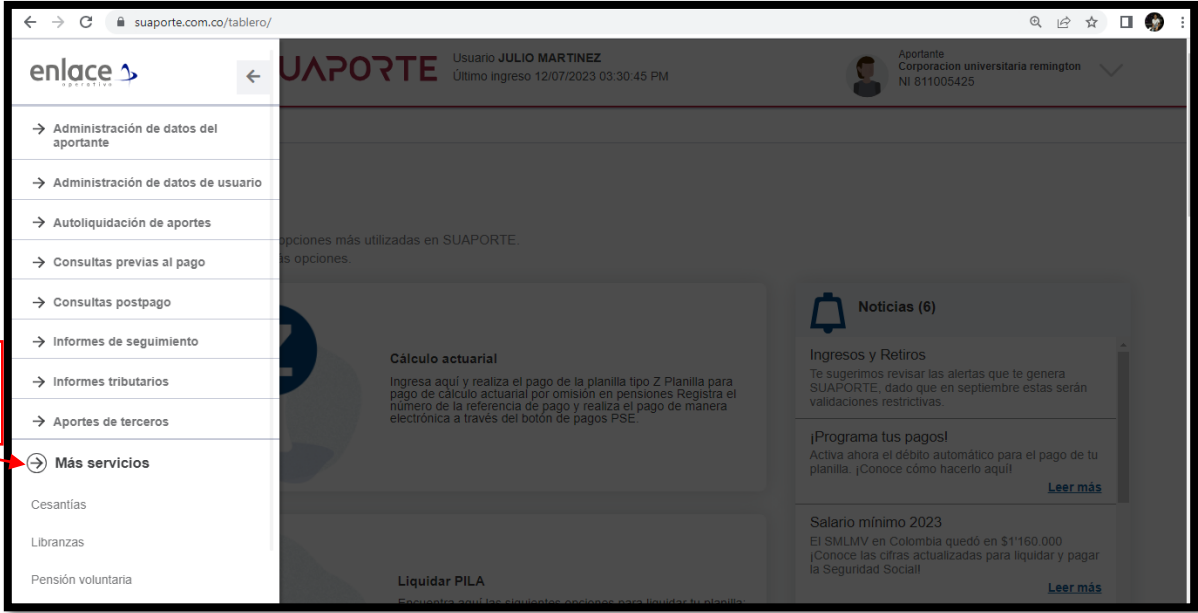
suaporte.com.co/tablero/

enlace operativo

SUAPORTE

Usuario JULIO MARTINEZ
Último ingreso 12/07/2023 03:30:45 PM

Aportante
Corporacion universitaria remington
NI 811005425

→ Administración de datos del aportante

→ Administración de datos de usuario

→ Autoliquidación de aportes

→ Consultas previas al pago

→ Consultas postpago

→ Informes de seguimiento

→ Informes tributarios

→ Aportes de terceros

→ Más servicios

Cesantías

Libranzas

Pensión voluntaria

opciones más utilizadas en SUAPORTE.
as opciones.

Cálculo actuarial

Ingresa aquí y realiza el pago de la planilla tipo Z Planilla para pago de cálculo actuarial por omisión en pensiones Registra el número de la referencia de pago y realiza el pago de manera electrónica a través del botón de pagos PSE.

Liquidar PILA

Encuentra aquí las siguientes opciones para liquidar tu planilla:

Noticias (6)

Ingresos y Retiros
Te sugerimos revisar las alertas que te genera SUAPORTE, dado que en septiembre estas serán validaciones restrictivas.

¡Programa tus pagos!
Activa ahora el débito automático para el pago de tu planilla. ¡Conoce cómo hacerlo aquí!
Leer más

Salario mínimo 2023
El SMLMV en Colombia quedó en $1'160.000 ¡Conoce las cifras actualizadas para liquidar y pagar la Seguridad Social!
Leer más